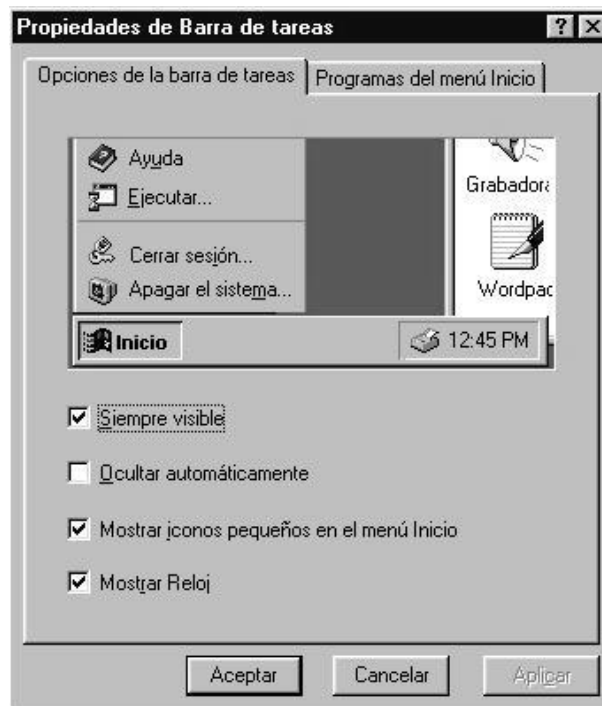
Propiedades de Barra de tareas
? X
Opciones de la barra de tareas
Programas del menú Inicio
Ayuda
Ejecutar...
Cerrar sesión...
Apagar el sistema...
Grabadora
Wordpad
Inicio
12:45 PM
Siempre visible
Ocultar automáticamente
Mostrar iconos pequeños en el menú Inicio
Mostrar Reloj
Aceptar
Cancelar
Aplicar